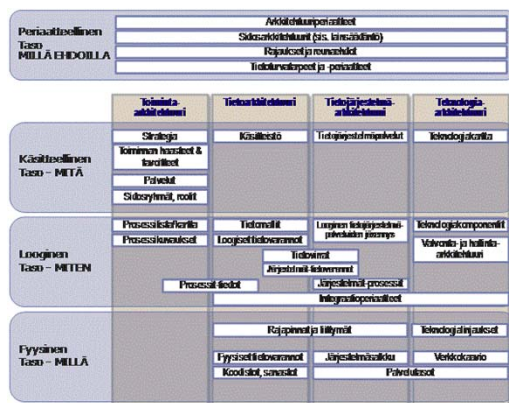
Periaatteellinen Taso MILLÄ EHDOILLA

Arkkitehtuuriperiaatteet
Sidosarkkitehtuuri (sis. lainsäädäntö)
Rajaukset ja reunaehdot
Tietoturvaperiaatteet ja -periaatteet

Toiminta-arkkitehtuuri
Tietoarkkitehtuuri
Tietojärjestelmä-arkkitehtuuri
Teknologia-arkkitehtuuri

Käsitteellinen Taso – MITÄ

Strategia
Toiminnan haasteet & tavoitteet
Palvelut
Sidosryhmät, roolit
Käsitteistö
Tietojärjestelmäpalvelut
Teknologiakartta

Looginen Taso – MITEN

Prosessikartta
Prosessikuvaukset
Tietomallit
Loogiset tietovarannot
Loogiset tietojärjestelmä-palveluiden jäsennys
Teknologiakomponentit
Valvonta- ja hallinta-arkkitehtuuri
Tietovirrat
Järjestelmä-tietovarannot
Järjestelmät-prosessit
Prosessit-tiedot
Integraatioperiaatteet

Fyysinen Taso – MILLÄ

Rajapinnat ja liittymät
Teknologiaratkaisut
Fyysiset tietovarannot
Järjestelmäsalkku
Verkkokaavio
Koodistot, sanastot
Palvelutasot